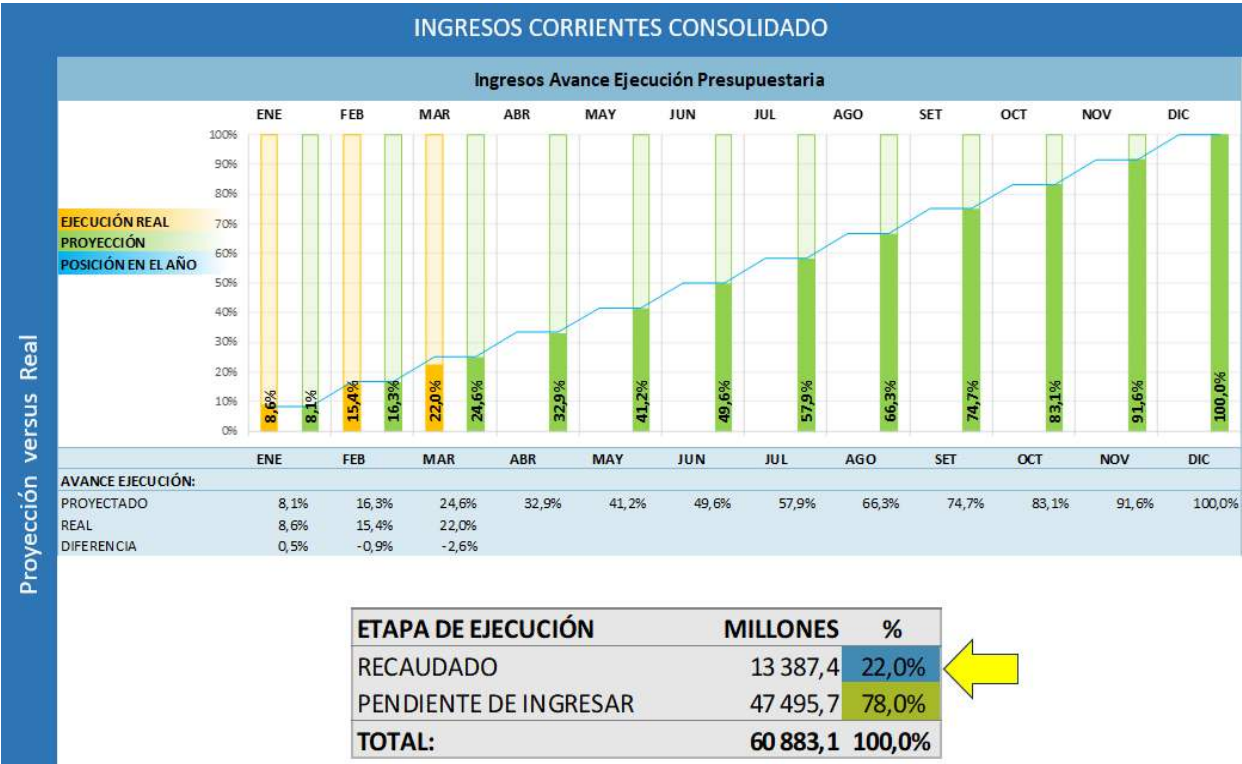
INGRESOS CORRIENTES CONSOLIDADO

Proyección versus Real

Ingresos Avance Ejecución Presupuestaria

EJECUCIÓN REAL
PROYECCIÓN
POSICIÓN EN EL AÑO

ENE FEB MAR ABR MAY JUN JUL AGO SET OCT NOV DIC

100%
90%
80%
70%
60%
50%
40%
30%
20%
10%
0%

8,6% 8,1% 15,4% 16,3% 22,0% 24,6% 32,9% 41,2% 49,6% 57,9% 66,3% 74,7% 83,1% 91,6% 100,0%

| | ENE | FEB | MAR | ABR | MAY | JUN | JUL | AGO | SET | OCT | NOV | DIC |
|---|---|---|---|---|---|---|---|---|---|---|---|---|
| AVANCE EJECUCIÓN: | | | | | | | | | | | | |
| PROYECTADO | 8,1% | 16,3% | 24,6% | 32,9% | 41,2% | 49,6% | 57,9% | 66,3% | 74,7% | 83,1% | 91,6% | 100,0% |
| REAL | 8,6% | 15,4% | 22,0% | | | | | | | | | |
| DIFERENCIA | 0,5% | -0,9% | -2,6% | | | | | | | | | |

| ETAPA DE EJECUCIÓN | MILLONES | % |
|---|---|---|
| RECAUDADO | 13 387,4 | 22,0% |
| PENDIENTE DE INGRESAR | 47 495,7 | 78,0% |
| TOTAL: | 60 883,1 | 100,0% |